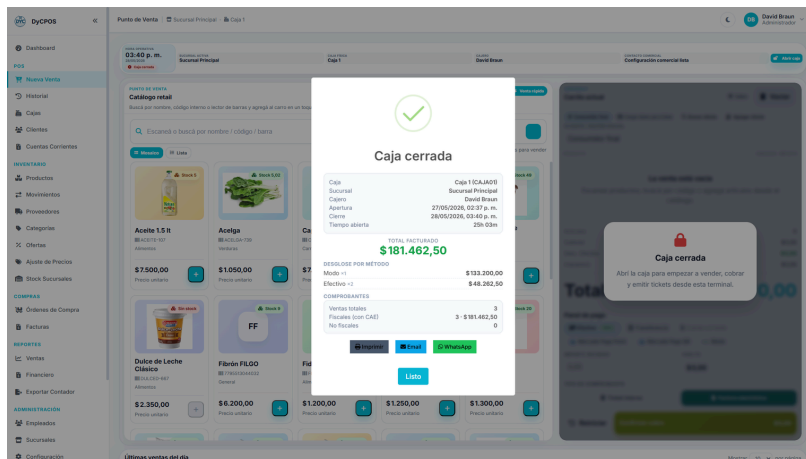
DyCPOS

Dashboard
POS
Nueva Venta
Historial
Cajas
Clientes
Cuentas Corrientes
INVENTARIO
Productos
Movimientos
Proveedores
Categorías
Ofertas
Ajuste de Precios
Stock Sucursales
COMPRAS
Órdenes de Compra
Facturas
REPORTES
Ventas
Financiero
Exportar Contador
ADMINISTRACIÓN
Empleados
Sucursales
Configuración

Punto de Venta | Sucursal Principal | Caja 1

David Braun
Administrador

03:40 p. m.
Caja cerrada
Sucursal Principal
Caja 1
David Braun
Configuración comercial lista

PUNTO DE VENTA
Catálogo retail
Buscá por nombre, código interno o lector de barras y agregá al carrito en un toque.

Escaneá o buscá por nombre / código / barra

Mosaico
Lista

Aceite 1.5 lt
Alimentos
$7.500,00
Precio unitario

Acelga
Verdura
$1.050,00
Precio unitario

Dulce de Leche Clásico
Alimentos
$2.350,00
Precio unitario

Fibrón FILGO
General
$6.200,00
Precio unitario

$1.200,00
Precio unitario

$1.250,00
Precio unitario

$1.300,00
Precio unitario

Caja cerrada

| | |
|---|---|
| Caja | Caja 1 (CAJA01) |
| Sucursal | Sucursal Principal |
| Cajero | David Braun |
| Apertura | 27/05/2026, 02:37 p. m. |
| Cierre | 28/05/2026, 03:40 p. m. |
| Tiempo abierta | 25h 03m |

TOTAL FACTURADO
$181.462,50

DESGLOSE POR MÉTODO
| | |
|---|---|
| Modo ×1 | $133.200,00 |
| Efectivo ×2 | $48.262,50 |

COMPROBANTES
| | |
|---|---|
| Ventas totales | 3 |
| Fiscales (con CAE) | 3 · $181.462,50 |
| No fiscales | 0 |

Imprimir
Email
WhatsApp

Listo

Caja cerrada
Abrí la caja para empezar a vender, cobrar y emitir tickets desde esta terminal.

Total
0,00

Últimas ventas del día